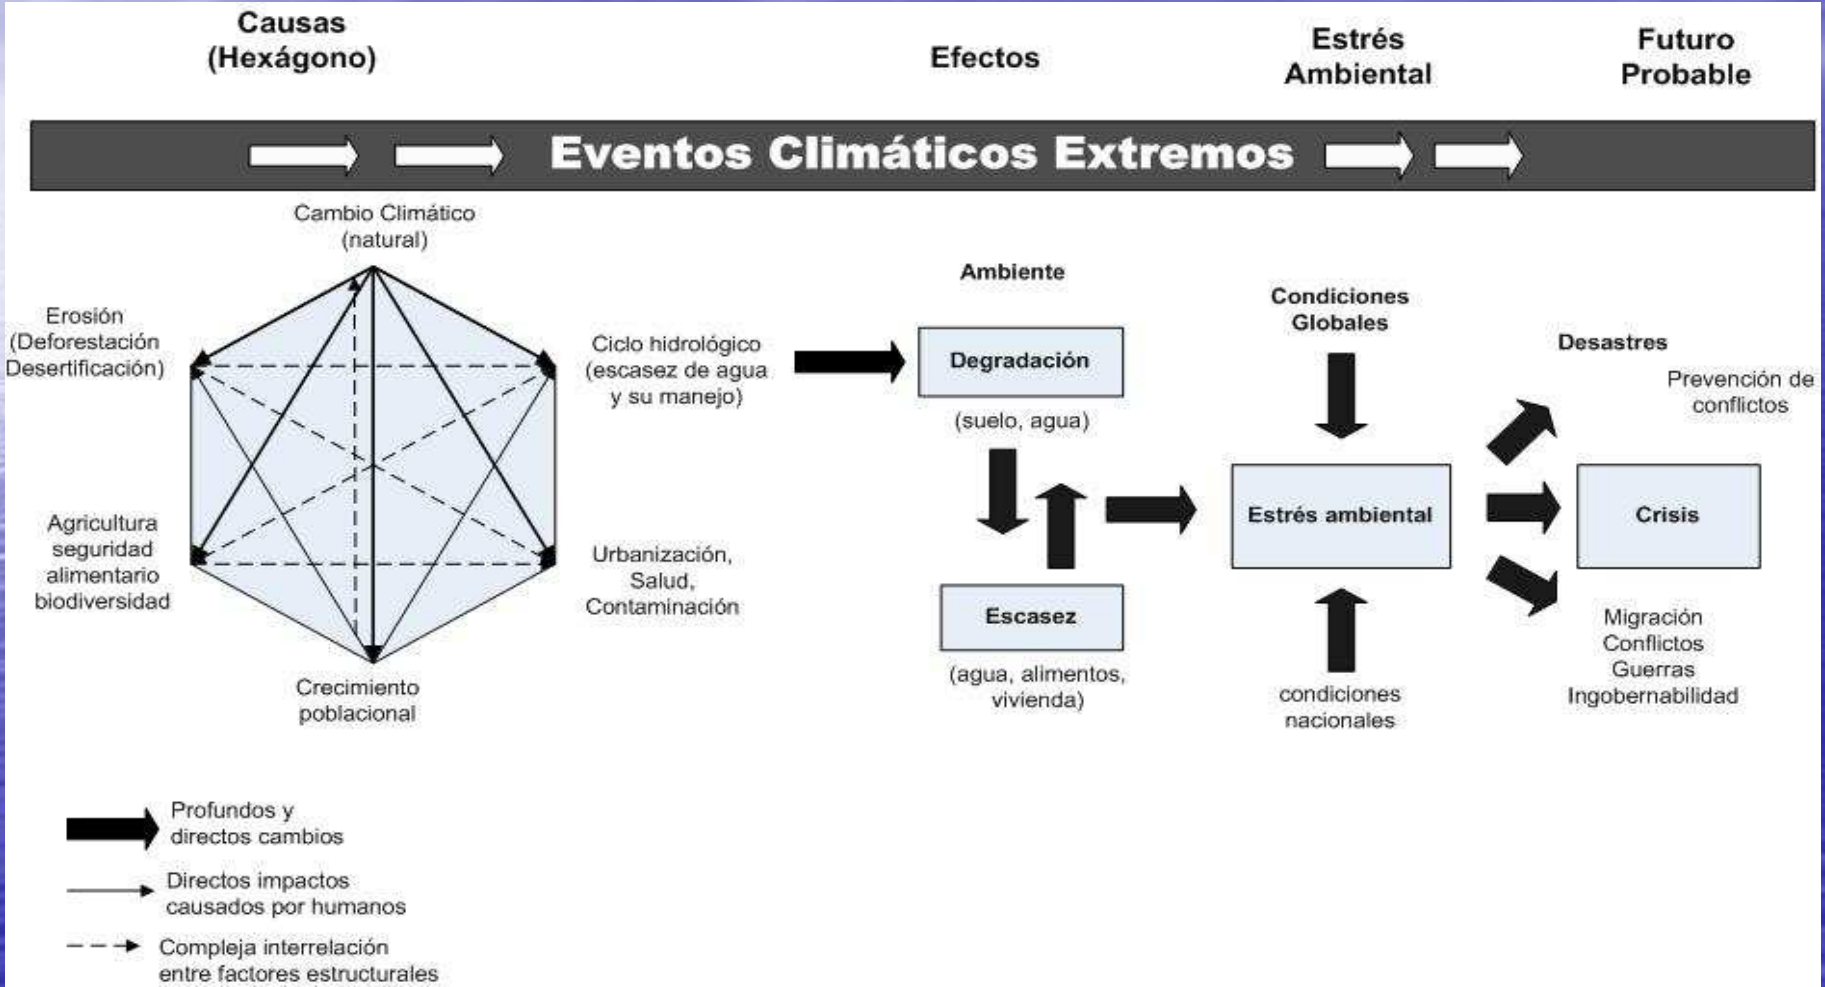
Causas
(Hexágono)

Efectos

Estrés
Ambiental

Futuro
Probable

Eventos Climáticos Extremos

Cambio Climático
(natural)

Erosión
(Deforestación
Desertificación)

Ciclo hidrológico
(escasez de agua
y su manejo)

Agricultura
seguridad
alimentario
biodiversidad

Urbanización,
Salud,
Contaminación

Crecimiento
poblacional

Ambiente

Degradación

(suelo, agua)

Escasez

(agua, alimentos,
vivienda)

Condiciones
Globales

Estrés ambiental

condiciones
nacionales

Desastres

Prevención de
conflictos

Crisis

Migración
Conflictos
Guerras
Ingobernabilidad

Profundos y
directos cambios

Directos impactos
causados por humanos

Compleja interrelación
entre factores estructurales